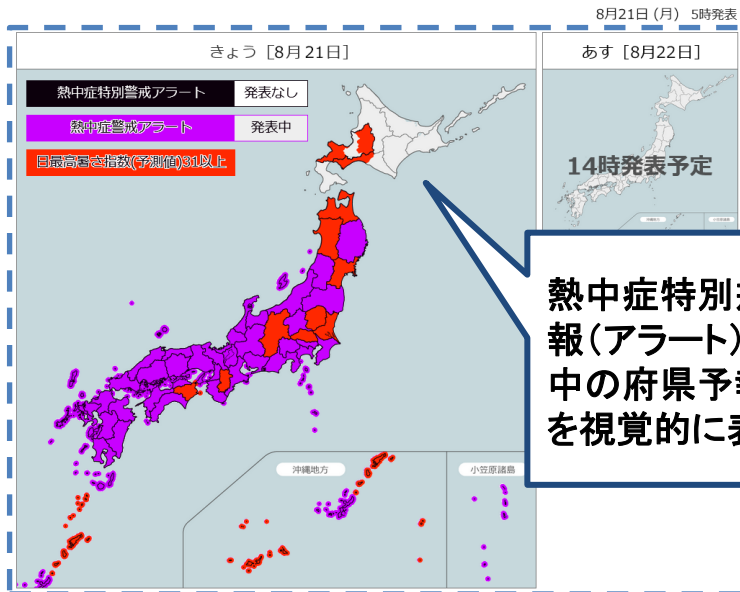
8月21日（月） 5時発表

きょう［8月21日］

熱中症特別警戒アラート　発表なし

熱中症警戒アラート　発表中

日最高暑さ指数(予測値)31以上

沖縄地方

小笠原諸島

あす［8月22日］

14時発表予定

熱中症特別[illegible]
報（アラート）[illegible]
中の府県予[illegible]
を視覚的に表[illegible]